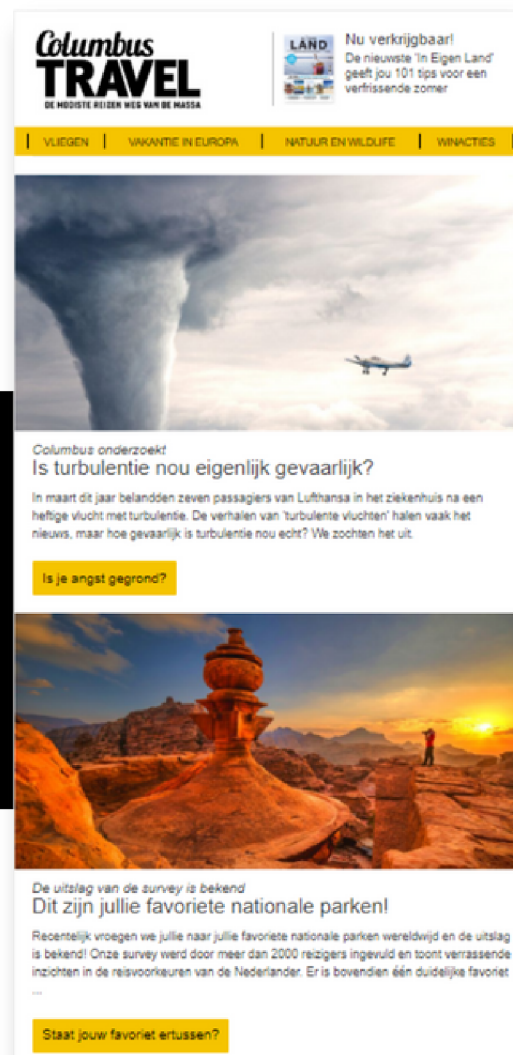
Columbus TRAVEL
DE MOOISTE REIZEN WEG VAN DE MASSA

LAND

Nu verkrijgbaar!
De nieuwste 'In Eigen Land' geeft jou 101 tips voor een verfrissende zomer

VLIEGEN | VAKANTIE IN EUROPA | NATUUR EN WILDLIFE | WINACTIES

Columbus onderzoekt
Is turbulentie nou eigenlijk gevaarlijk?

In maart dit jaar belandden zeven passagiers van Lufthansa in het ziekenhuis na een heftige vlucht met turbulentie. De verhalen van 'turbulente vluchten' halen vaak het nieuws, maar hoe gevaarlijk is turbulentie nou echt? We zochten het uit.

Is je angst gegrond?

De uitslag van de survey is bekend
Dit zijn jullie favoriete nationale parken!

Recentelijk vroegen we jullie naar jullie favoriete nationale parken wereldwijd en de uitslag is bekend! Onze survey werd door meer dan 2000 reizigers ingevuld en toont verrassende inzichten in de reisvoorkeuren van de Nederlander. Er is bovendien één duidelijke favoriet ...

Staat jouw favoriet ertussen?